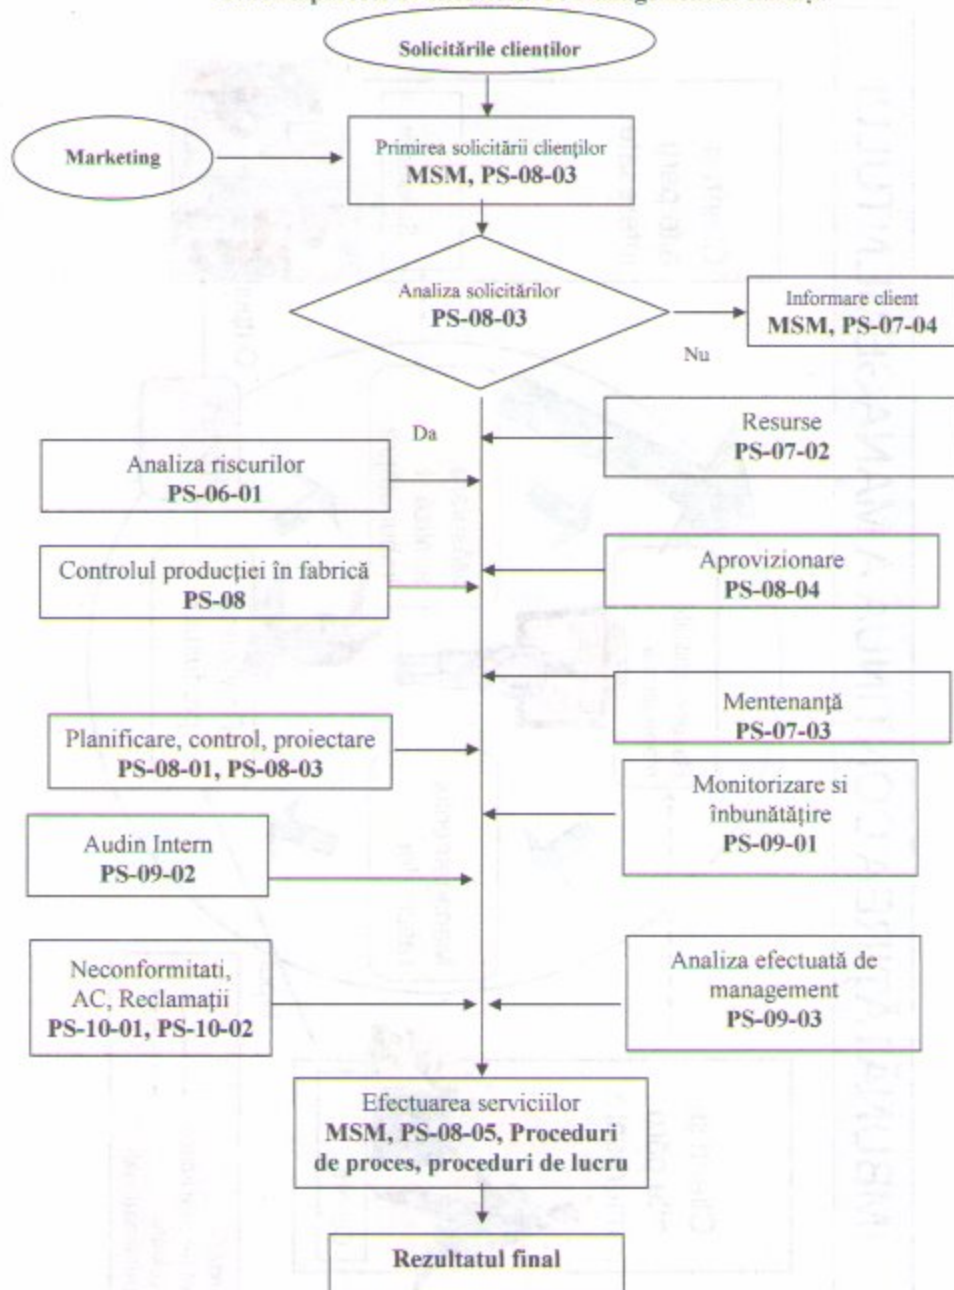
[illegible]

Solicitările clienților

Marketing

Primirea solicitării clienților
MSM, PS-08-03

Analiza solicitărilor
PS-08-03

Informare client
MSM, PS-07-04

Nu

Da

Resurse
PS-07-02

Analiza riscurilor
PS-06-01

Controlul producției în fabrică
PS-08

Aprovizionare
PS-08-04

Mentenanță
PS-07-03

Planificare, control, proiectare
PS-08-01, PS-08-03

Monitorizare si înbunătățire
PS-09-01

Audin Intern
PS-09-02

Neconformitati, AC, Reclamații
PS-10-01, PS-10-02

Analiza efectuată de management
PS-09-03

Efectuarea serviciilor
MSM, PS-08-05, Proceduri de proces, proceduri de lucru

Rezultatul final